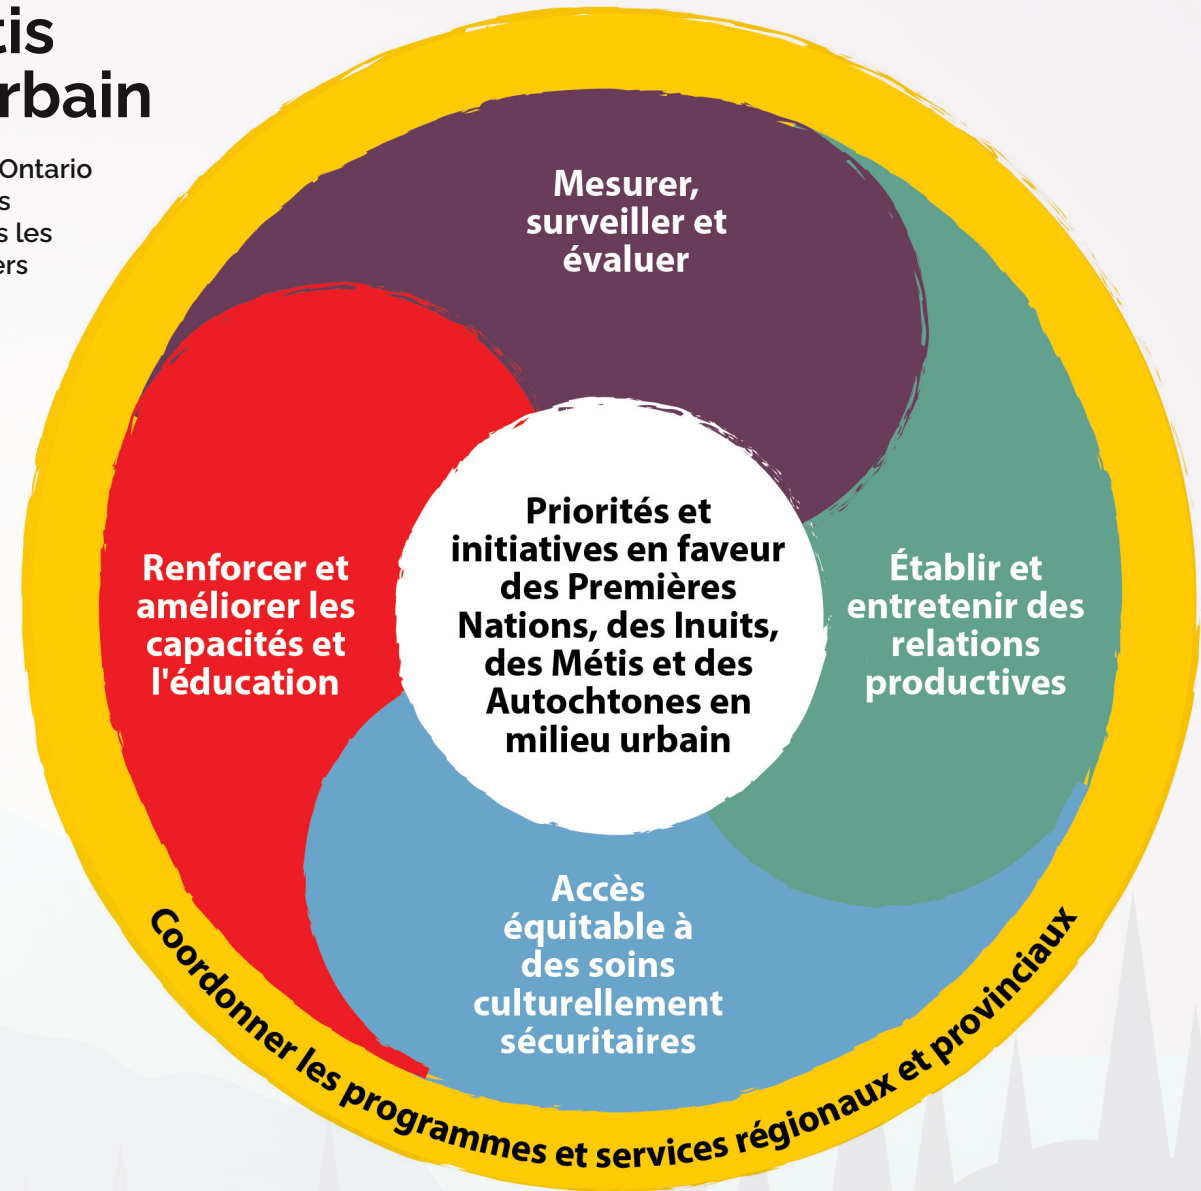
tis
rbain

Ontario
s
s les
ers

Mesurer, surveiller et évaluer

Renforcer et améliorer les capacités et l'éducation

Priorités et initiatives en faveur des Premières Nations, des Inuits, des Métis et des Autochtones en milieu urbain

Établir et entretenir des relations productives

Accès équitable à des soins culturellement sécuritaires

Coordonner les programmes et services régionaux et provinciaux